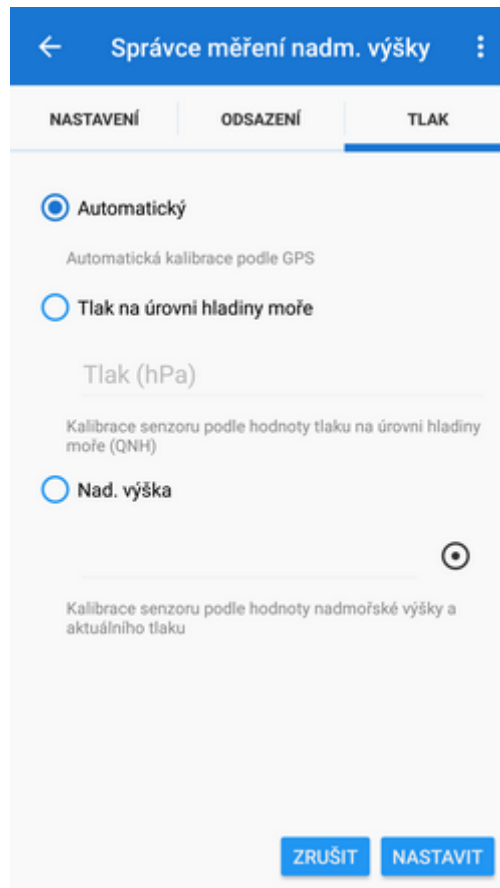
Správce měření nadm. výšky

NASTAVENÍ

ODSAZENÍ

TLAK

Automatický

Automatická kalibrace podle GPS

Tlak na úrovni hladiny moře

Tlak (hPa)

Kalibrace senzoru podle hodnoty tlaku na úrovni hladiny moře (QNH)

Nad. výška

Kalibrace senzoru podle hodnoty nadmořské výšky a aktuálního tlaku

ZRUŠIT

NASTAVIT